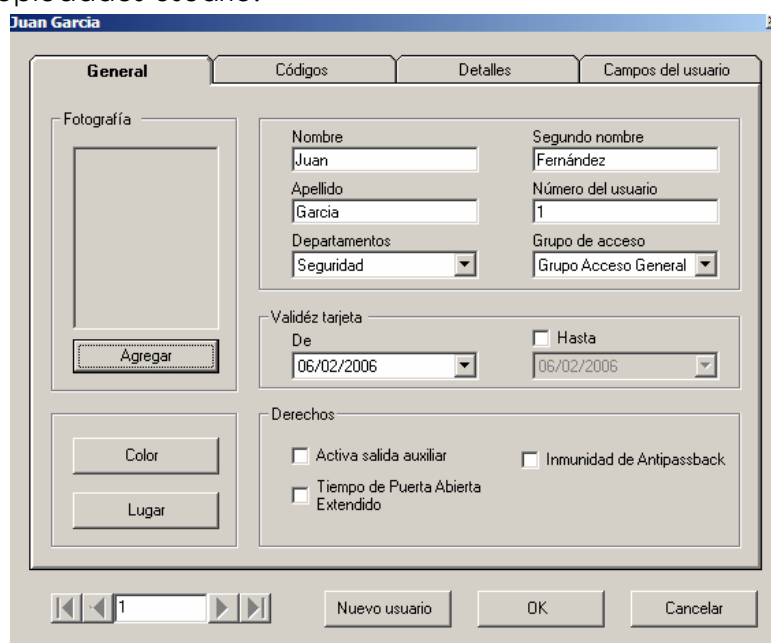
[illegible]
Juan Garcia
General
Códigos
Detalles
Campos del usuario
Fotografía
Agregar
Nombre
Juan
Segundo nombre
Fernández
Apellido
Garcia
Número del usuario
1
Departamentos
Seguridad
Grupo de acceso
Grupo Acceso General
Validéz tarjeta
De
06/02/2006
Hasta
06/02/2006
Derechos
Activa salida auxiliar
Inmunidad de Antipassback
Tiempo de Puerta Abierta Extendido
Color
Lugar
1
Nuevo usuario
OK
Cancelar